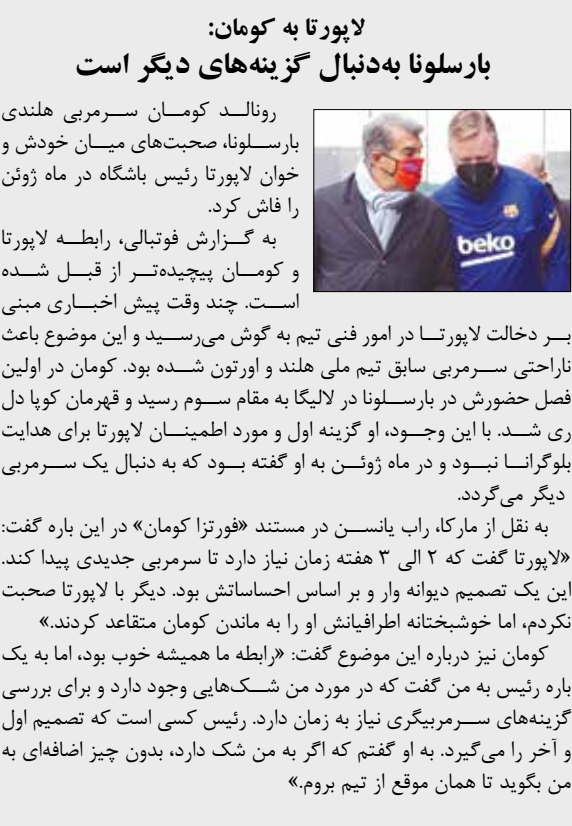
لاپورتا به کومان:
بارسلونا به‌دنبال گزینه‌های دیگر است

رونالد کومان سرمربی هلندی بارسلونا، صحبت‌های میان خودش و خوان لاپورتا رئیس باشگاه در ماه ژوئن را فاش کرد.

به گزارش فوتبالی، رابطه لاپورتا و کومان پیچیده‌تر از قبل شده است. چند وقت پیش اخباری مبنی بر دخالت لاپورتا در امور فنی تیم به گوش می‌رسید و این موضوع باعث ناراحتی سرمربی سابق تیم ملی هلند و اورتون شده بود. کومان در اولین فصل حضورش در بارسلونا در لالیگا به مقام سوم رسید و قهرمان کوپا دل ری شد. با این وجود، او گزینه اول و مورد اطمینان لاپورتا برای هدایت بلوگرانا نبود و در ماه ژوئن به او گفته بود که به دنبال یک سرمربی دیگر می‌گردد.

به نقل از مارکا، راب یانسن در مستند «فورتزا کومان» در این باره گفت: «لاپورتا گفت که ۲ الی ۳ هفته زمان نیاز دارد تا سرمربی جدیدی پیدا کند. این یک تصمیم دیوانه وار و بر اساس احساساتش بود. دیگر با لاپورتا صحبت نکردم، اما خوشبختانه اطرافیانش او را به ماندن کومان متقاعد کردند.»

کومان نیز درباره این موضوع گفت: «رابطه ما همیشه خوب بود، اما به یک باره رئیس به من گفت که در مورد من شک‌هایی وجود دارد و برای بررسی گزینه‌های سرمربیگری نیاز به زمان دارد. رئیس کسی است که تصمیم اول و آخر را می‌گیرد. به او گفتم که اگر به من شک دارد، بدون چیز اضافه‌ای به من بگویید تا همان موقع از تیم بروم.»

beko